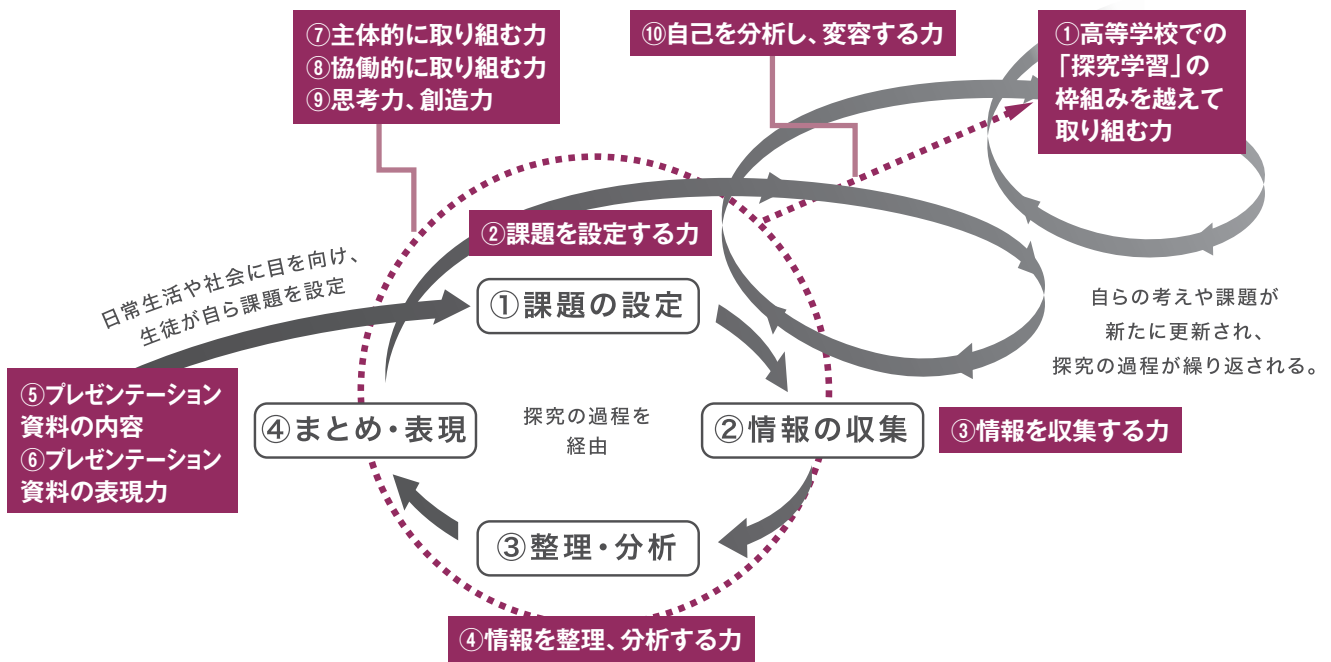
⑦主体的に取り組む力
⑧協働的に取り組む力
⑨思考力、創造力

⑩自己を分析し、変容する力

①高等学校での「探究学習」の枠組みを越えて取り組む力

②課題を設定する力

日常生活や社会に目を向け、生徒が自ら課題を設定

①課題の設定

自らの考えや課題が新たに更新され、探究の過程が繰り返される。

⑤プレゼンテーション資料の内容
⑥プレゼンテーション資料の表現力

④まとめ・表現

探究の過程を経由

②情報の収集

③情報を収集する力

③整理・分析

④情報を整理、分析する力